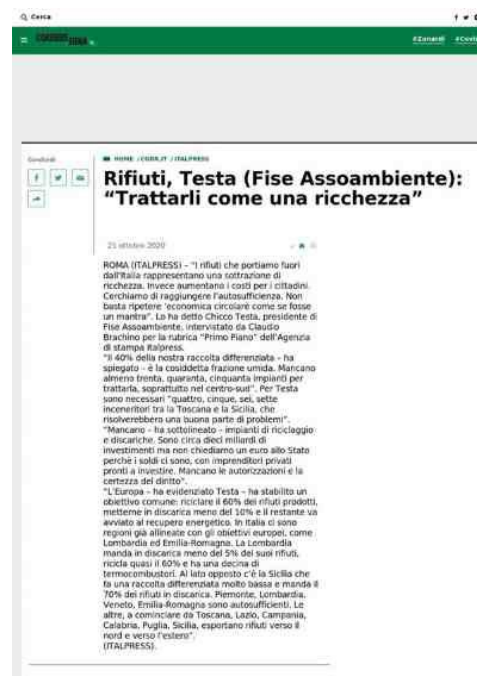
Q Cerca

f ❤

≡ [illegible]

#Zanardi #Covi

Condividi

■ HOME / CODA.IT / ITALPRESS

Rifiuti, Testa (Fise Assoambiente): “Trattarli come una ricchezza”

21 ottobre 2020

ROMA (ITALPRESS) - "I rifiuti che portiamo fuori dall'Italia rappresentano una sottrazione di ricchezza. Invece aumentano i costi per i cittadini. Cerchiamo di raggiungere l'autosufficienza. Non basta ripetere 'economia circolare' come se fosse un mantra". Lo ha detto Chicco Testa, presidente di Fise Assoambiente, intervistato da Claudio Brachino per la rubrica "Primo Piano" dell'Agenzia di stampa Italpress.
"Il 40% della nostra raccolta differenziata - ha spiegato - è la cosiddetta frazione umida. Mancano almeno trenta, quaranta, cinquanta impianti per trattarla, soprattutto nel centro-sud". Per Testa sono necessari "quattro, cinque, sei, sette inceneritori tra la Toscana e la Sicilia, che risolverebbero una buona parte di problemi".
"Mancano - ha sottolineato - impianti di riciclaggio e discariche. Sono circa dieci miliardi di investimenti ma non chiediamo un euro allo Stato perchè i soldi ci sono, con imprenditori privati pronti a investire. Mancano le autorizzazioni e la certezza del diritto".
"L'Europa - ha evidenziato Testa - ha stabilito un obiettivo comune: riciclare il 60% dei rifiuti prodotti, metterne in discarica meno del 10% e il restante va avviato al recupero energetico. In Italia ci sono regioni già allineate con gli obiettivi europei, come Lombardia ed Emilia-Romagna. La Lombardia manda in discarica meno del 5% dei suoi rifiuti, ricicla quasi il 60% e ha una decina di termocombustori. Al lato opposto c'è la Sicilia che fa una raccolta differenziata molto bassa e manda il 70% dei rifiuti in discarica. Piemonte, Lombardia, Veneto, Emilia-Romagna sono autosufficienti. Le altre, a cominciare da Toscana, Lazio, Campania, Calabria, Puglia, Sicilia, esportano rifiuti verso il nord e verso l'estero".
(ITALPRESS).